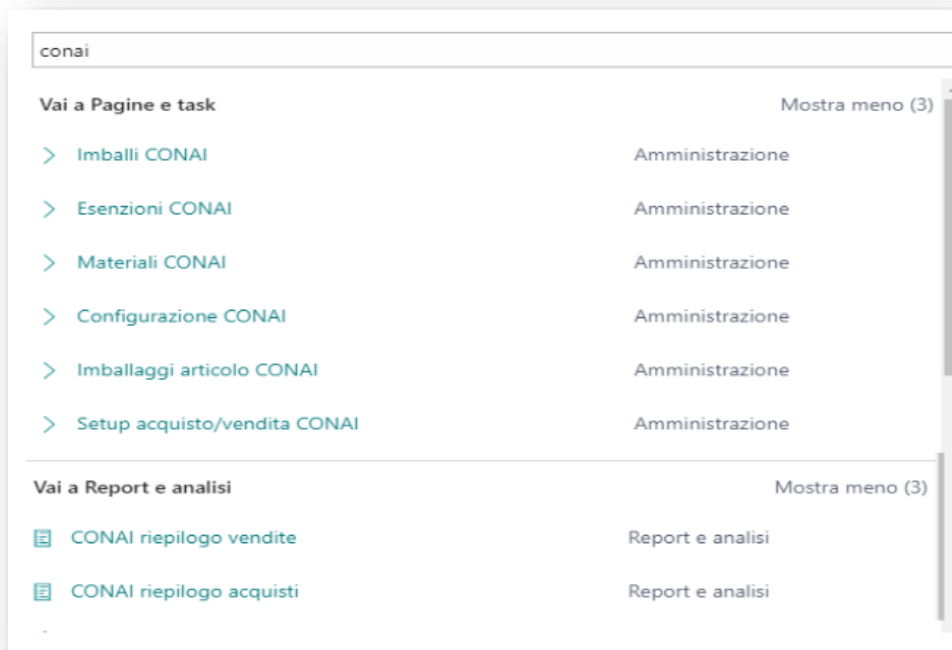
conai

Vai a Pagine e task | Mostra meno (3)

> Imballi CONAI | Amministrazione
> Esenzioni CONAI | Amministrazione
> Materiali CONAI | Amministrazione
> Configurazione CONAI | Amministrazione
> Imballaggi articolo CONAI | Amministrazione
> Setup acquisto/vendita CONAI | Amministrazione

Vai a Report e analisi | Mostra meno (3)

CONAI riepilogo vendite | Report e analisi
CONAI riepilogo acquisti | Report e analisi